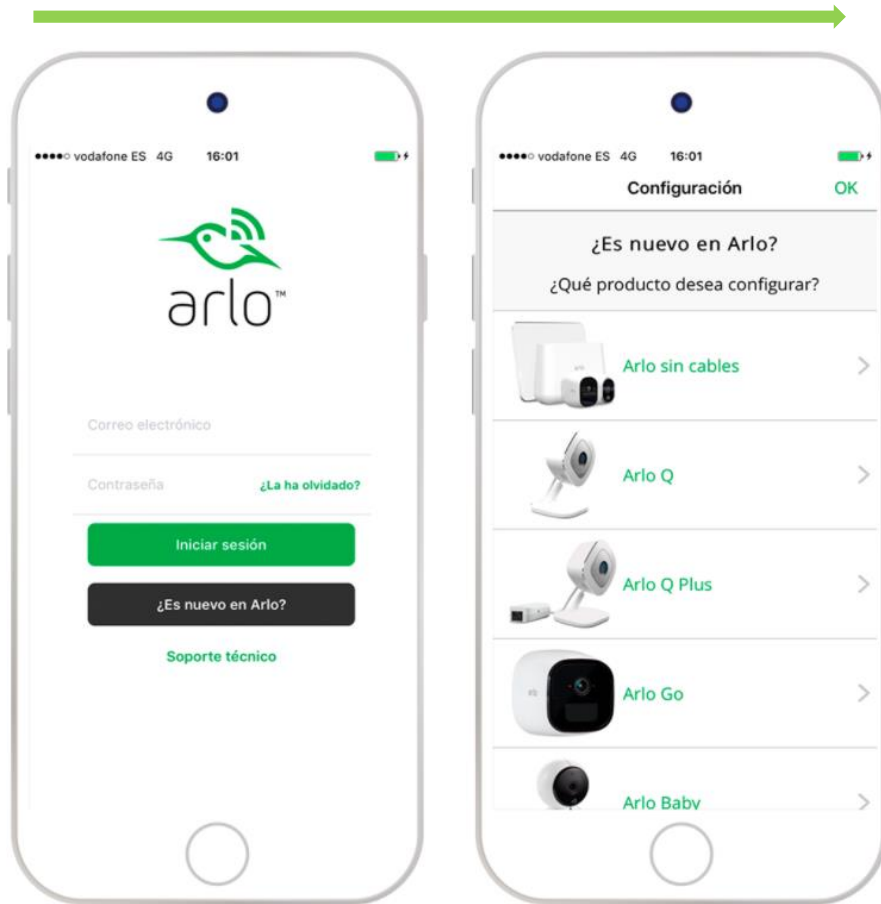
●●●●○ vodafone ES 4G 16:01

arlo™

Correo electrónico

Contraseña ¿La ha olvidado?

Iniciar sesión

¿Es nuevo en Arlo?

Soporte técnico

●●●●○ vodafone ES 4G 16:01

Configuración OK

¿Es nuevo en Arlo?

¿Qué producto desea configurar?

Arlo sin cables

Arlo Q

Arlo Q Plus

Arlo Go

Arlo Baby